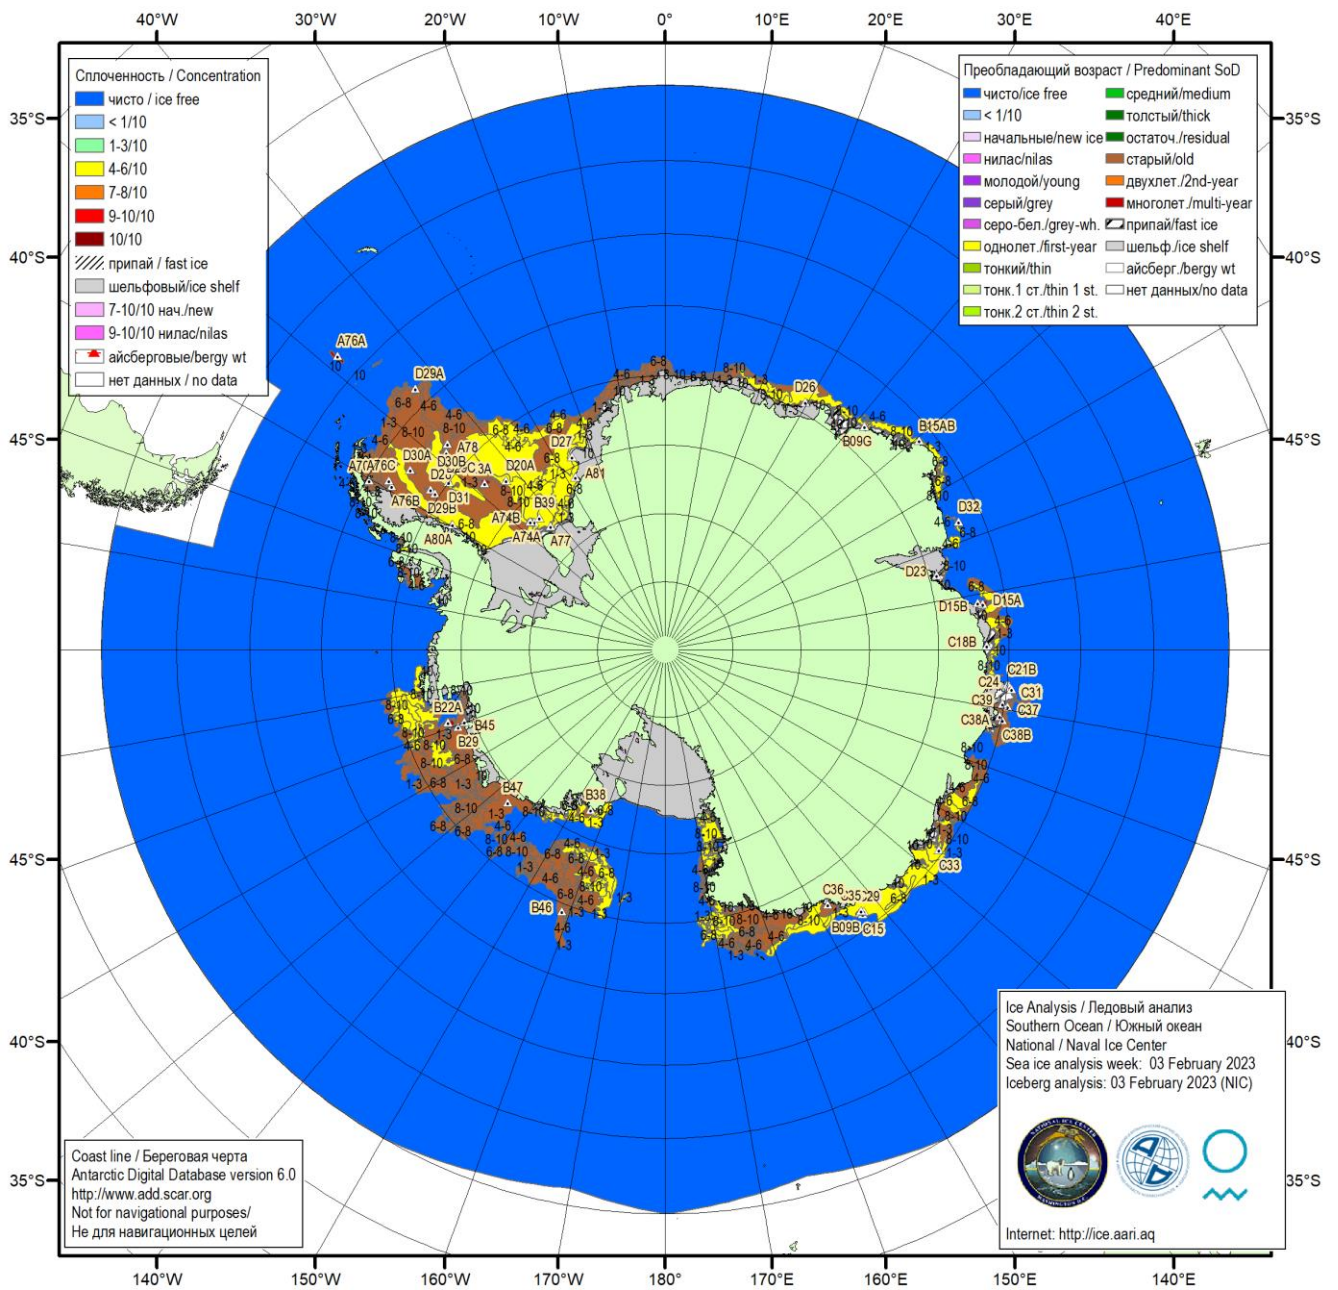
40°W 30°W 20°W 10°W 0° 10°E 20°E 30°E 40°E

35°S 40°S 45°S 45°S 40°S 35°S
35°S 40°S 45°S 45°S 40°S 35°S

Сплоченность / Concentration
чисто / ice free
< 1/10
1-3/10
4-6/10
7-8/10
9-10/10
10/10
припай / fast ice
шельфовый/ice shelf
7-10/10 нач./new
9-10/10 нилас/nilas
айсберговые/bergy wt
нет данных / no data

Преобладающий возраст / Predominant SoD
чисто/ice free
< 1/10
начальные/new ice
нилас/nilas
молодой/young
серый/grey
серо-бел./grey-wh.
однолет./first-year
тонкий/thin
тонк.1 ст./thin 1 st.
тонк.2 ст./thin 2 st.
средний/medium
толстый/thick
остаточ./residual
старый/old
двухлет./2nd-year
многолет./multi-year
припай/fast ice
шельф./ice shelf
айсберг./bergy wt
нет данных/no data

A76A D29A D30A D30B A78 C3A D20A D27 A81 A76B D29B D31 B39 A74B A74A A77 A80A A76C D26 B15AB B09G D32 D23 D15B D15A C18B C21B C24 C31 C39 C37 C38A C38B C33 C36 C35 C29 B09B C15 B22A B45 B29 B47 B38 B46

6-8 8-10 4-6 1-3 10

Ice Analysis / Ледовый анализ
Southern Ocean / Южный океан
National / Naval Ice Center
Sea ice analysis week: 03 February 2023
Iceberg analysis: 03 February 2023 (NIC)

Internet: http://ice.aari.aq

Coast line / Береговая черта
Antarctic Digital Database version 6.0
http://www.add.scar.org
Not for navigational purposes/
Не для навигационных целей

140°W 150°W 160°W 170°W 180° 170°E 160°E 150°E 140°E